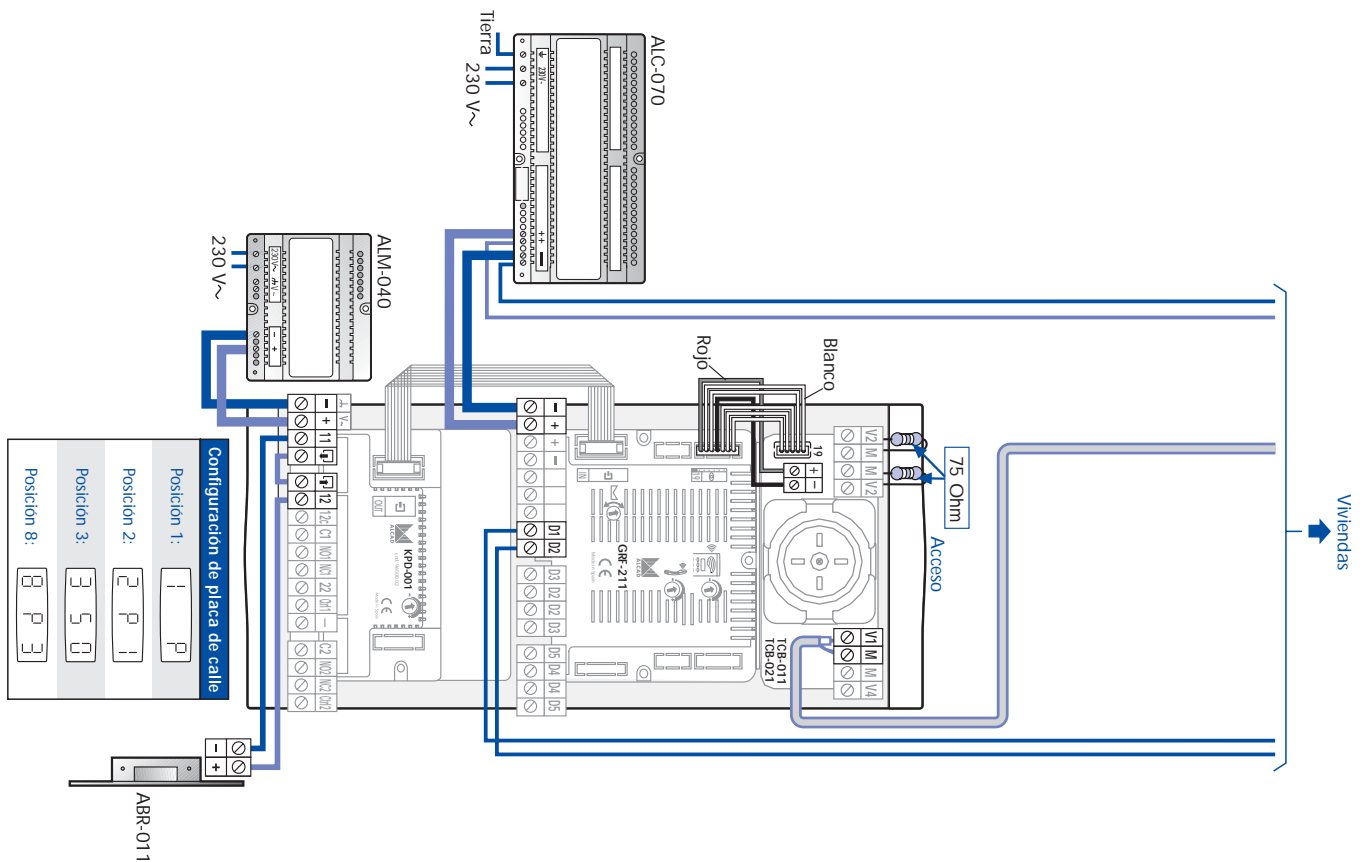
Tierra
230 V~
ALC-070
230V~
230 V~
ALM-040
230V~
Configuración de placa de calle
Posición 1:
Posición 2:
Posición 3:
Posición 8:
KPD-001
GRF-211
ALCAD
TCB-011
TCB-021
Rojo
Blanco
75 Ohm
Acceso
Viviendas
ABR-011
D1
D2
D3
D4
D5
V1
M
V2
V4
11
12
19
C1
C2
NO1
NO2
NC1
NC2
+
−